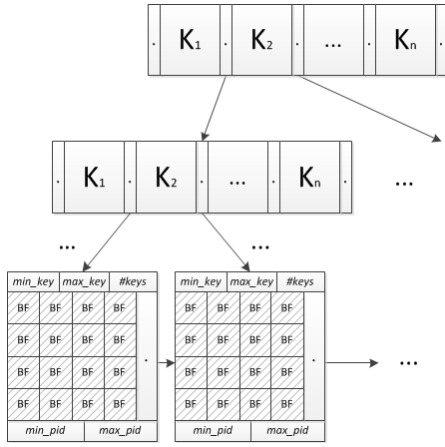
· $K_1$ · $K_2$ · ... · $K_n$ ·

· $K_1$ · $K_2$ · ... · $K_n$ ·

...

...

...

| min_key | max_key | #keys |
|---|---|---|

| BF | BF | BF | BF |
|---|---|---|---|
| BF | BF | BF | BF |
| BF | BF | BF | BF |
| BF | BF | BF | BF |

·

| min_pid | max_pid |
|---|---|

| min_key | max_key | #keys |
|---|---|---|

| BF | BF | BF | BF |
|---|---|---|---|
| BF | BF | BF | BF |
| BF | BF | BF | BF |
| BF | BF | BF | BF |

·

| min_pid | max_pid |
|---|---|

...